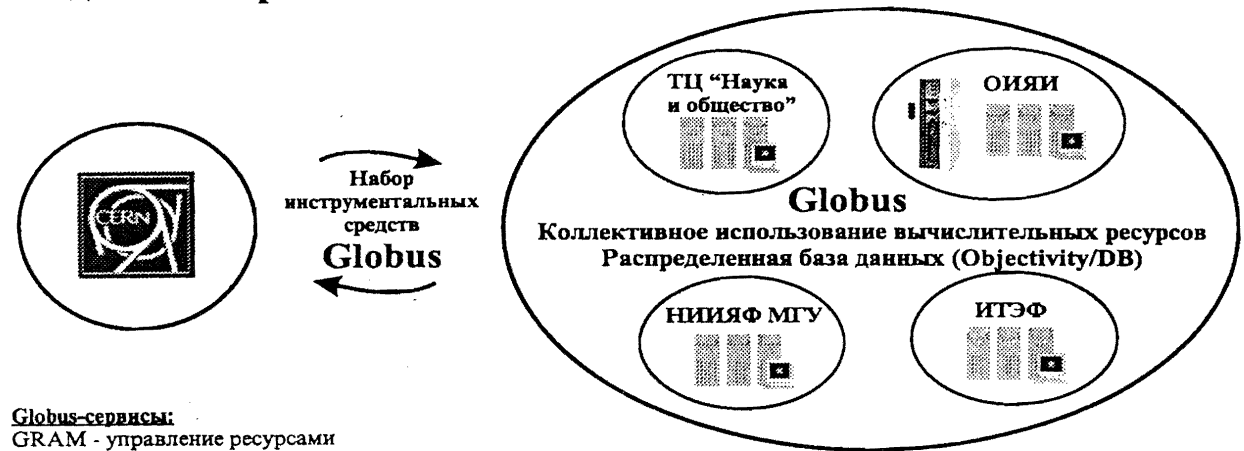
CERN

Набор инструментальных средств Globus

ТЦ "Наука и общество"

ОИЯИ

Globus
Коллективное использование вычислительных ресурсов
Распределенная база данных (Objectivity/DB)

НИИЯФ МГУ

ИТЭФ

Globus-сервисы:
GRAM - управление ресурсами